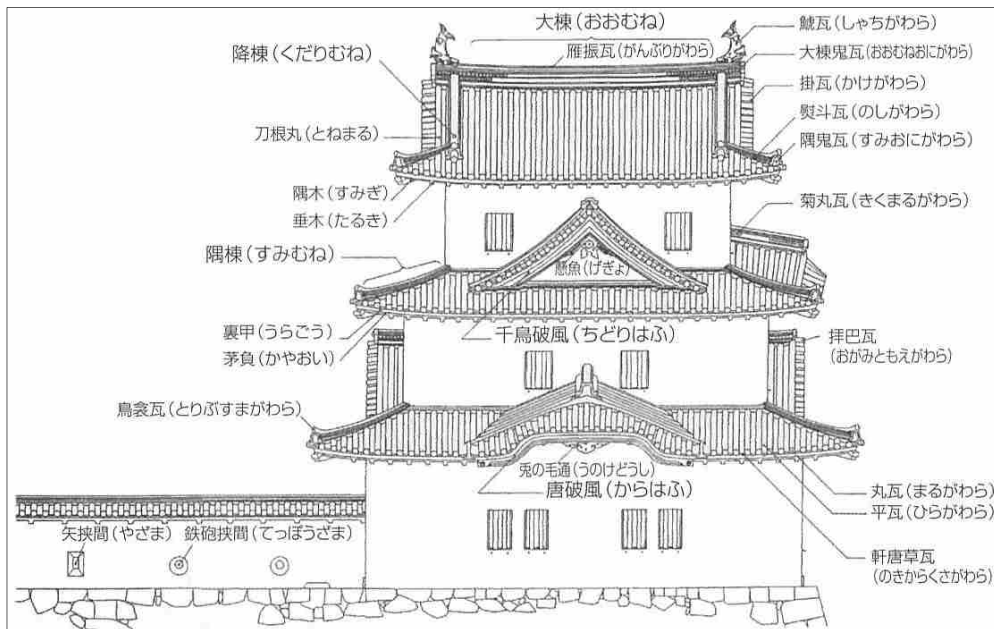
大棟(おおむね)
鯱瓦(しゃちがわら)
雁振瓦(がんぶりがわら)
大棟鬼瓦(おおむねおにがわら)
降棟(くだりむね)
掛瓦(かけがわら)
熨斗瓦(のしがわら)
刀根丸(とねまる)
隅鬼瓦(すみおにがわら)
隅木(すみぎ)
垂木(たるき)
菊丸瓦(きくまるがわら)
隅棟(すみむね)
懸魚(げぎょ)
裏甲(うらごう)
千鳥破風(ちどりはふ)
拝巴瓦
(おがみともえがわら)
茅負(かやおい)
鳥衾瓦(とりぶすまがわら)
兎の毛通(うのけどうし)
唐破風(からはふ)
丸瓦(まるがわら)
矢挟間(やざま)
鉄砲挟間(てっぽうざま)
平瓦(ひらがわら)
軒唐草瓦
(のきからくさがわら)